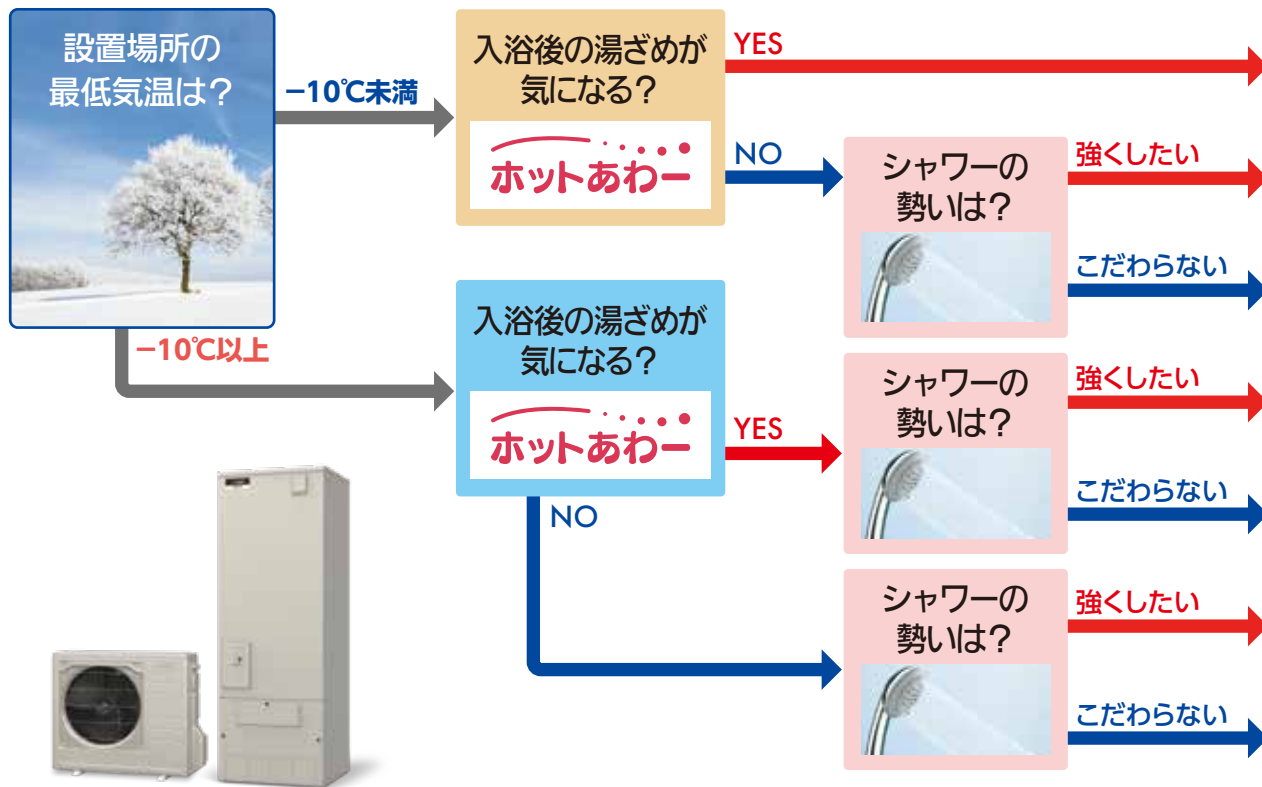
設置場所の最低気温は？

−10℃未満

入浴後の湯ざめが気になる？

ホットあわー

YES

NO

シャワーの勢いは？

強くしたい

こだわらない

−10℃以上

入浴後の湯ざめが気になる？

ホットあわー

YES

シャワーの勢いは？

強くしたい

こだわらない

NO

シャワーの勢いは？

強くしたい

こだわらない